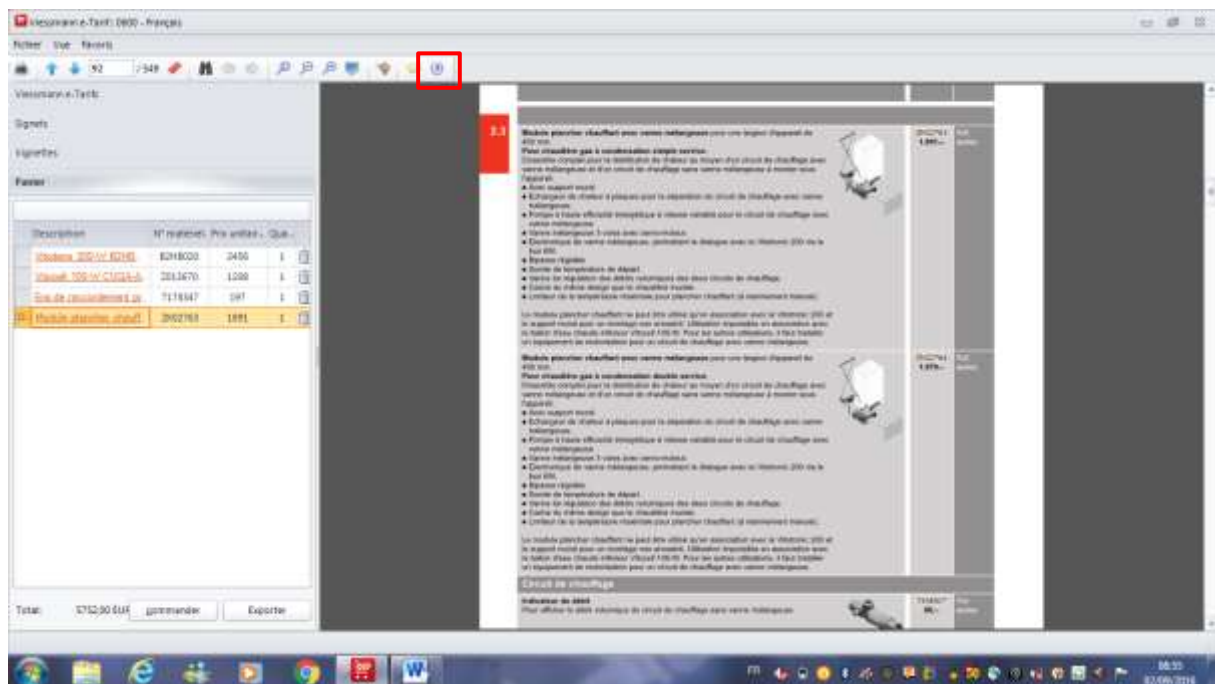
Viessmann e-Tarif: 0800 - Français

Fichier Vue Favoris

92 /549

Viessmann e-Tarifs

Signets

Vignettes

Panier

| Description | N° matériel | Prix unitaire | Qua... |
|---|---|---|---|
| Vitodens 200-W B2HB | B2HB020 | 2456 | 1 |
| Vitocell 100-W CUGA-A | 2013670 | 1208 | 1 |
| Kit de raccordement | 7178347 | 197 | 1 |
| Module plancher chauff | Z002763 | 1891 | 1 |

Total: 5752,00 EUR Commander Exporter

2.3

Module plancher chauffant avec vanne mélangeuse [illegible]

Pour chaudière gaz à condensation simple service

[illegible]

Module plancher chauffant avec vanne mélangeuse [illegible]

Pour chaudière gaz à condensation double service

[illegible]

Circuit de chauffage

Indicateur de débit

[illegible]

08:55